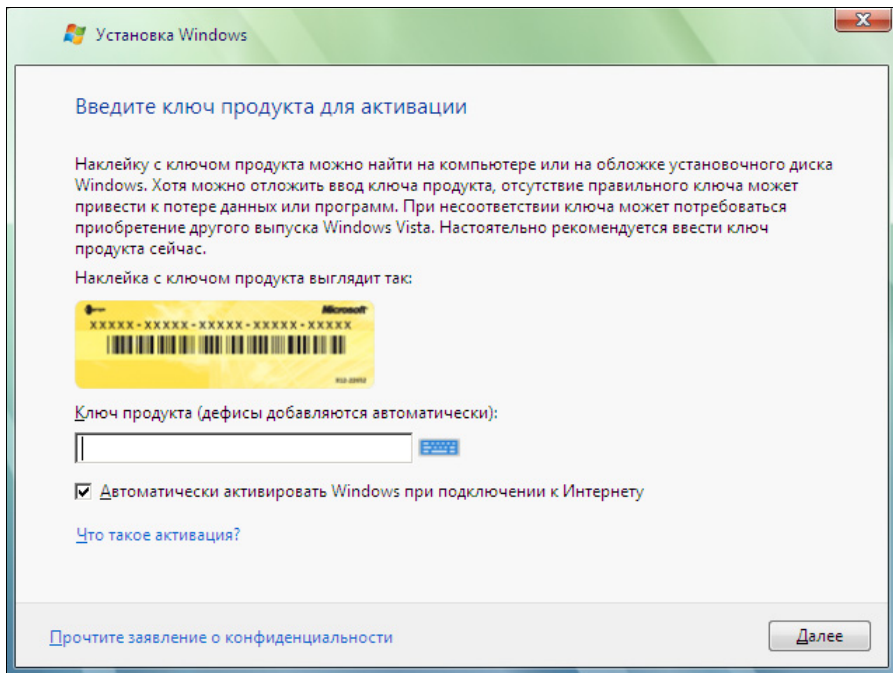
Установка Windows

Введите ключ продукта для активации

Наклейку с ключом продукта можно найти на компьютере или на обложке установочного диска Windows. Хотя можно отложить ввод ключа продукта, отсутствие правильного ключа может привести к потере данных или программ. При несоответствии ключа может потребоваться приобретение другого выпуска Windows Vista. Настоятельно рекомендуется ввести ключ продукта сейчас.

Наклейка с ключом продукта выглядит так:

Microsoft
XXXXX-XXXXX-XXXXX-XXXXX-XXXXX
X12-22052

Ключ продукта (дефисы добавляются автоматически):

Автоматически активировать Windows при подключении к Интернету

Что такое активация?

Прочтите заявление о конфиденциальности

Далее